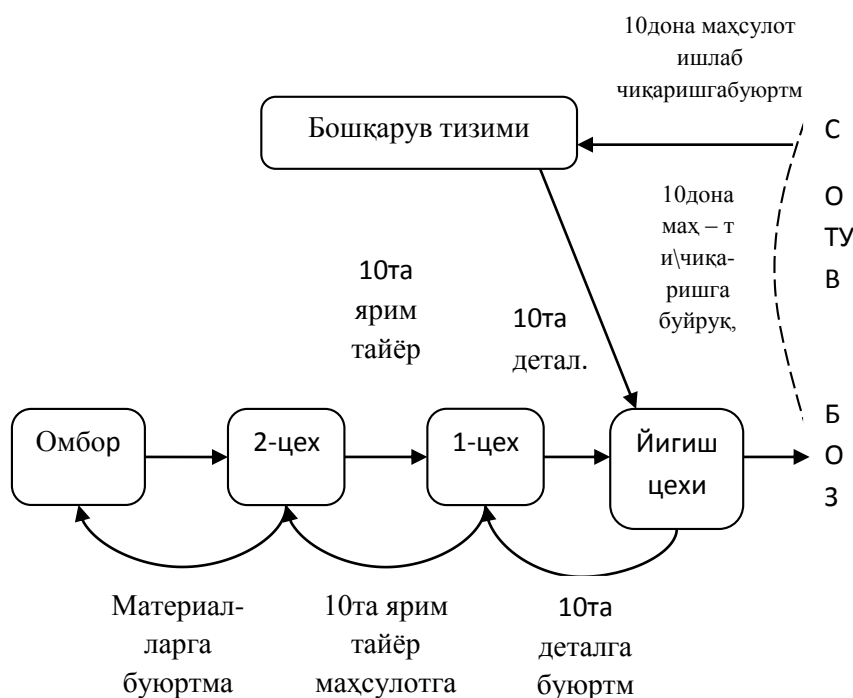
10дона маҳсулот ишлаб чиқаришгабуюртм

Бошқарув тизими

С
О
ТУ
В

10дона маҳ – т и\чиқа-ришга буйрук,

10та ярим тайёр

10та детал.

Б
О
З

Омбор

2-цех

1-цех

Йигиш цехи

Материал-ларга буюртма

10та ярим тайёр маҳсулотга

10та деталга буюртм